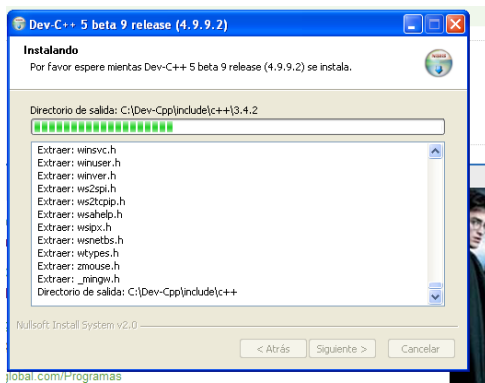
Dev-C++ 5 beta 9 release (4.9.9.2)

Instalando

Por favor espere mientas Dev-C++ 5 beta 9 release (4.9.9.2) se instala.

Directorio de salida: C:\Dev-Cpp\include\c++\3.4.2

Extraer: winsvc.h
Extraer: winuser.h
Extraer: winver.h
Extraer: ws2spi.h
Extraer: ws2tcpip.h
Extraer: wsahelp.h
Extraer: wsipx.h
Extraer: wsnetbs.h
Extraer: wtypes.h
Extraer: zmouse.h
Extraer: _mingw.h
Directorio de salida: C:\Dev-Cpp\include\c++

Nullsoft Install System v2.0

< Atrás
Siguiente >
Cancelar

global.com/Programas